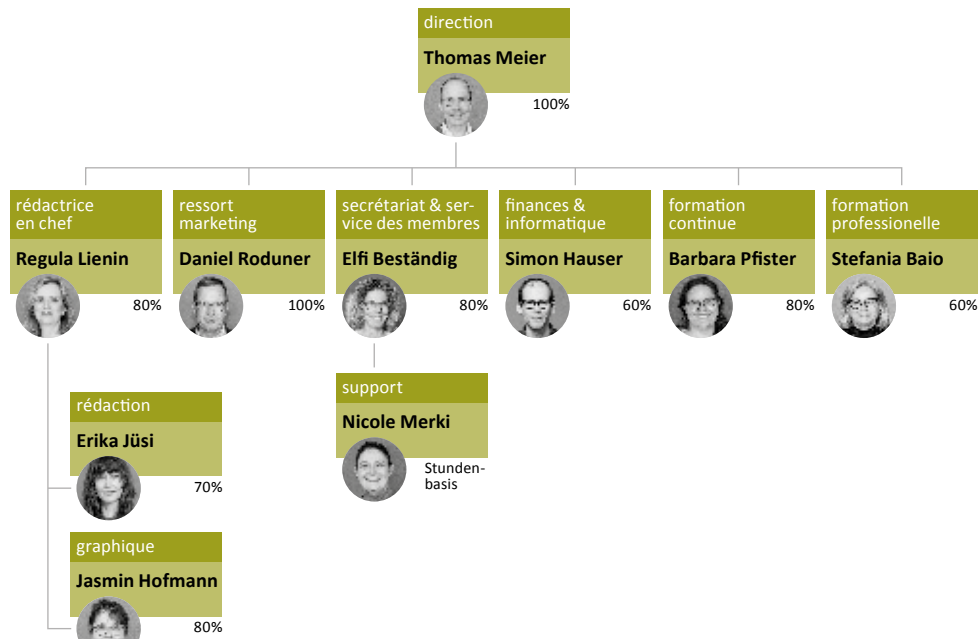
direction
Thomas Meier
100%

rédactrice en chef
Regula Lienin
80%

ressort marketing
Daniel Roduner
100%

secrétariat & service des membres
Elfi Beständig
80%

finances & informatique
Simon Hauser
60%

formation continue
Barbara Pfister
80%

formation professionelle
Stefania Baio
60%

rédaction
Erika Jüsi
70%

graphique
Jasmin Hofmann
80%

support
Nicole Merki
Stundenbasis